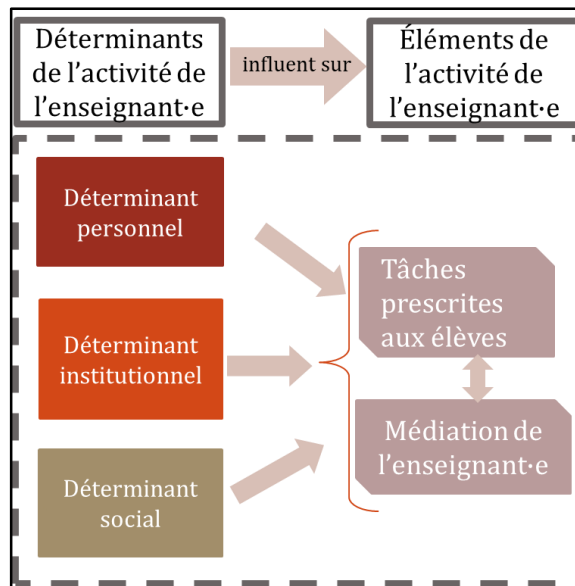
Déterminants de l'activité de l'enseignant·e

influent sur

Éléments de l'activité de l'enseignant·e

Déterminant personnel

Déterminant institutionnel

Déterminant social

Tâches prescrites aux élèves

Médiation de l'enseignant·e